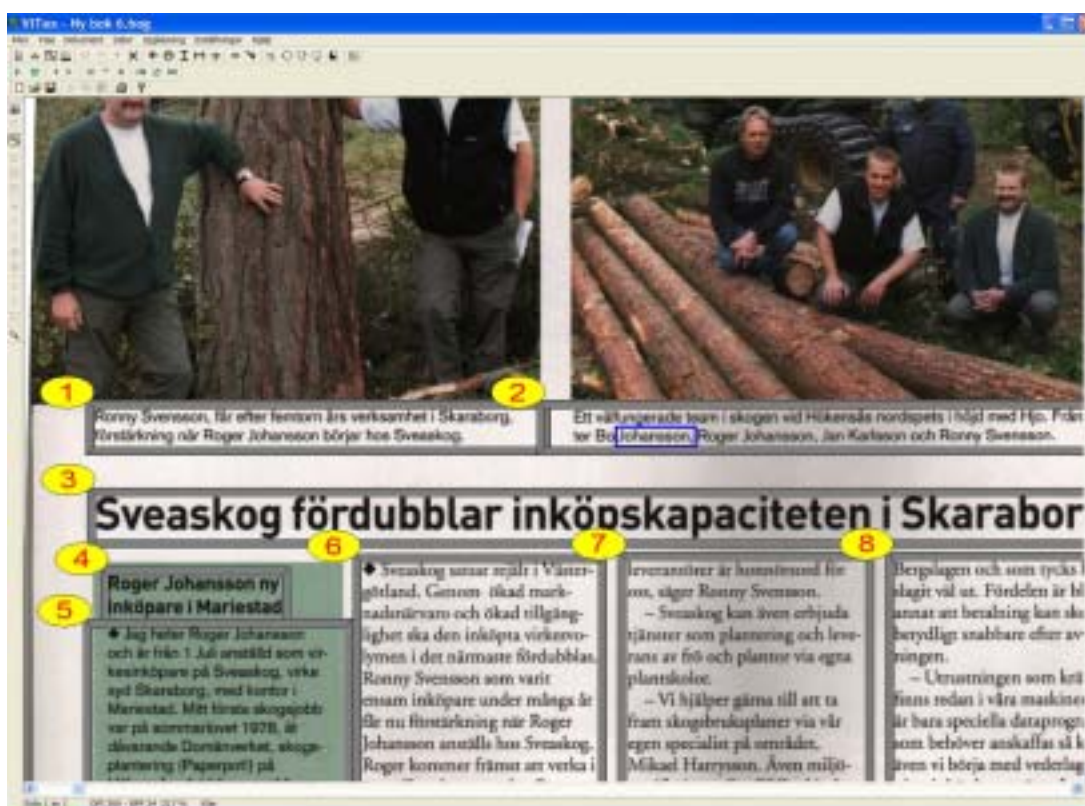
VITex - My bok 6.bog

1

2

Ronny Svensson, får efter femton års verksamhet i Skaraborg, förstärkning när Roger Johansson börjar hos Sveaskog.

Ett välfungerade team i skogen vid Hökensås nordspets i höjd med Hjo. Från ter Bo Johansson, Roger Johansson, Jan Karlsson och Ronny Svensson.

3

Sveaskog fördubblar inköpskapaciteten i Skarabor

4

6

7

8

Roger Johansson ny inköpare i Mariestad

5

◆ Jag heter Roger Johansson och är från 1 juli anställd som virkesinköpare på Sveaskog, verksyd Skaraborg, med kontor i Mariestad. Mitt första skogsjobb var på sommarlovet 1978, år dåvarande Domänverket, skogsplantering (Paperport) på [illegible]

◆ Sveaskog satsar rejält i Västergötland. Genom ökad marknadsnärvaro och ökad tillgänglighet ska den inköpta virkesvolymen i det närmaste fördubblas. Ronny Svensson som varit ensam inköpare under många år får nu förstärkning när Roger Johansson anställs hos Sveaskog. Roger kommer främst att verka i

leverantörer är huvudsakligen för oss, säger Ronny Svensson.
– Sveaskog kan även erbjuda tjänster som plantering och leverans av frö och plantor via egna plantskolor.
– Vi hjälper gärna till att ta fram skogsbruksplaner via vår egen specialist på området, Mikael Harrysson. Även miljö-

Bergslagen och som tycks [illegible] slagit väl ut. Fördelen är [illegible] annat att betalning kan sk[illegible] betydligt snabbare efter av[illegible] ningen.
– Utrustningen som krä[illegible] finns redan i våra maskine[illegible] är bara speciella dataprog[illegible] som behöver anskaffas så k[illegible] även vi börja med vederlag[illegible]